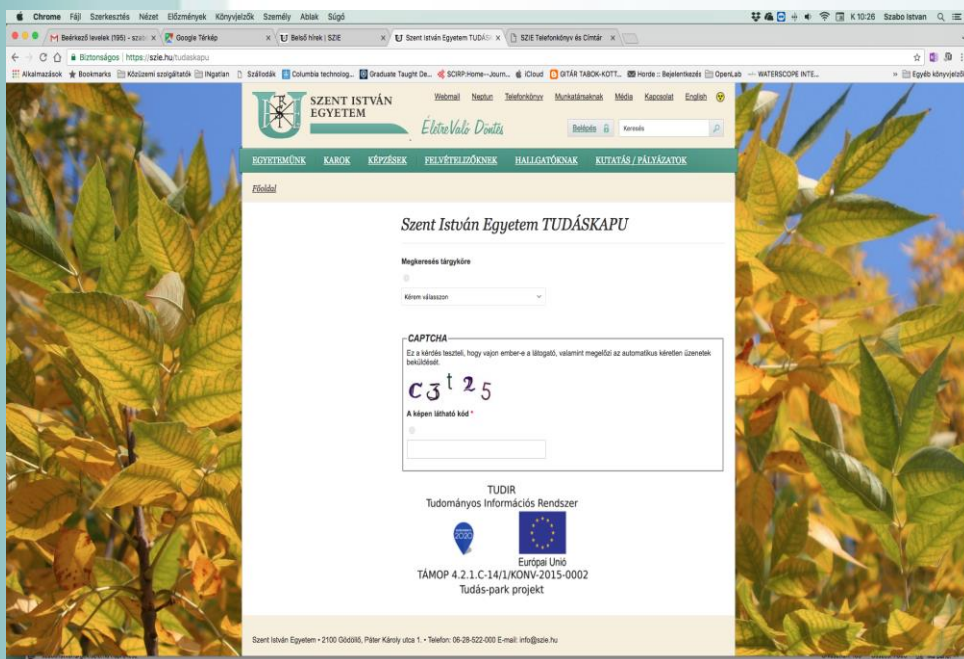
Chrome Fájl Szerkesztés Nézet Előzmények Könyvjelzők Személy Ablak Súgó

K 10:26 Szabo Istvan

Beérkező levelek (195) - szab | Google Térkép | Belső hírek | SZIE | Szent István Egyetem TUDÁS | SZIE Telefonkönyv és Címtár

Biztonságos | https://szie.hu/tudaskapu

Alkalmazások Bookmarks Közüzemi szolgáltatók Ingatlan Szállodák Columbia technolog... Graduate Taught De... SCIRP:Home--Journ... iCloud GITÁR TABOK-KOTT... Horde :: Bejelentkezés OpenLab WATERSCOPE INTE... Egyéb könyvjelzők

SZENT ISTVÁN EGYETEM

Webmail Neptun Telefonkönyv Munkatársaknak Média Kapcsolat English

ÉletreValó Döntés

Belépés Keresés

EGYETEMÜNK KAROK KÉPZÉSEK FELVÉTELIZŐKNEK HALLGATÓKNAK KUTATÁS / PÁLYÁZATOK

Főoldal

Szent István Egyetem TUDÁSKAPU

Megkeresés tárgyköre

Kérem válasszon

CAPTCHA

Ez a kérdés teszteli, hogy vajon ember-e a látogató, valamint megelőzi az automatikus kéretlen üzenetek beküldését.

c3t25

A képen látható kód *

TUDIR
Tudományos Információs Rendszer

2020

Európai Unió
TÁMOP 4.2.1.C-14/1/KONV-2015-0002
Tudás-park projekt

Szent István Egyetem • 2100 Gödöllő, Páter Károly utca 1. • Telefon: 06-28-522-000 E-mail: info@szie.hu